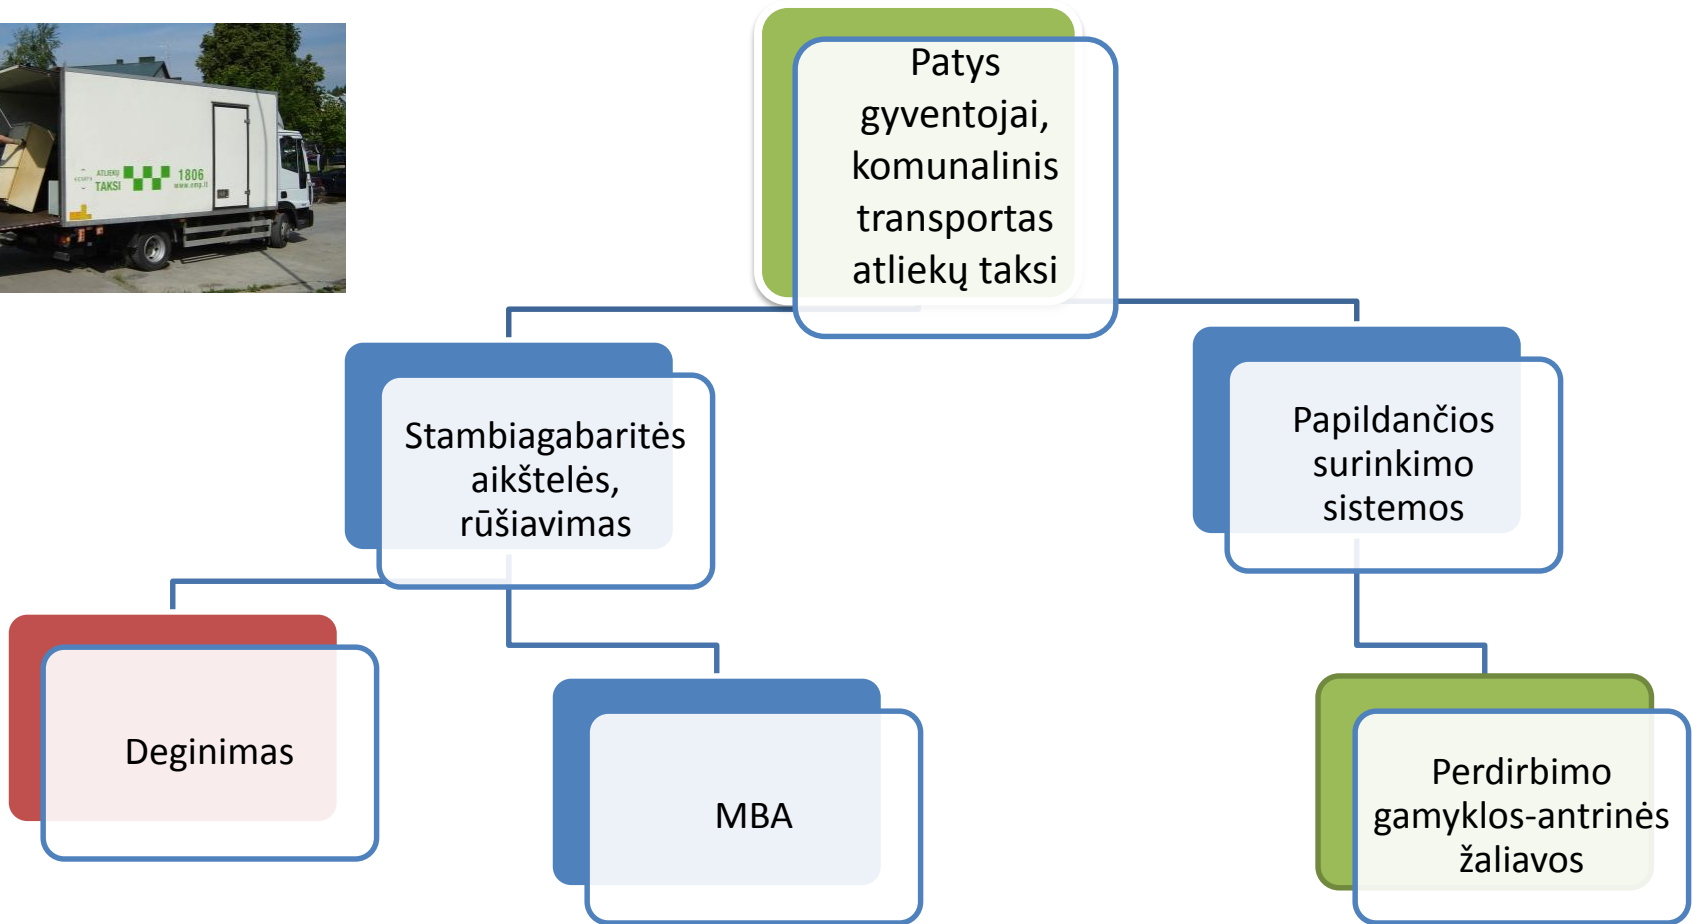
ATLIEKŲ TAKSI 1806 www.emp.lt

Patys gyventojai, komunalinis transportas atliekų taksi

Stambiagabaritės aikštelės, rūšiavimas

Papildančios surinkimo sistemos

Deginimas

MBA

Perdirbimo gamyklos-antrinės žaliavos